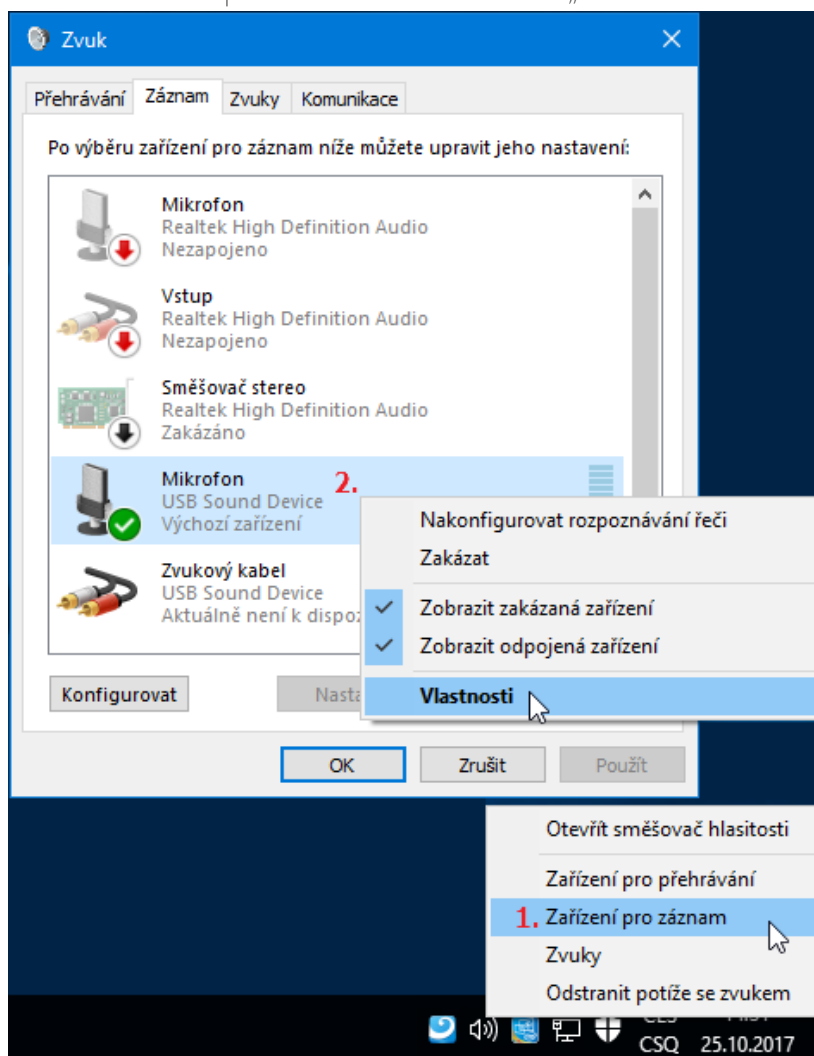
Zvuk

Přehrávání | Záznam | Zvuky | Komunikace

Po výběru zařízení pro záznam níže můžete upravit jeho nastavení:

Mikrofon
Realtek High Definition Audio
Nezapojeno

Vstup
Realtek High Definition Audio
Nezapojeno

Směšovač stereo
Realtek High Definition Audio
Zakázáno

Mikrofon
USB Sound Device
Výchozí zařízení

2.

Zvukový kabel
USB Sound Device
Aktuálně není k dispoz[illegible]

Nakonfigurovat rozpoznávání řeči
Zakázat
Zobrazit zakázaná zařízení
Zobrazit odpojená zařízení
Vlastnosti

Konfigurovat
Nasta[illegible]

OK
Zrušit
Použít

Otevřít směšovač hlasitosti
Zařízení pro přehrávání
1. Zařízení pro záznam
Zvuky
Odstranit potíže se zvukem

CES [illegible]
CSQ 25.10.2017